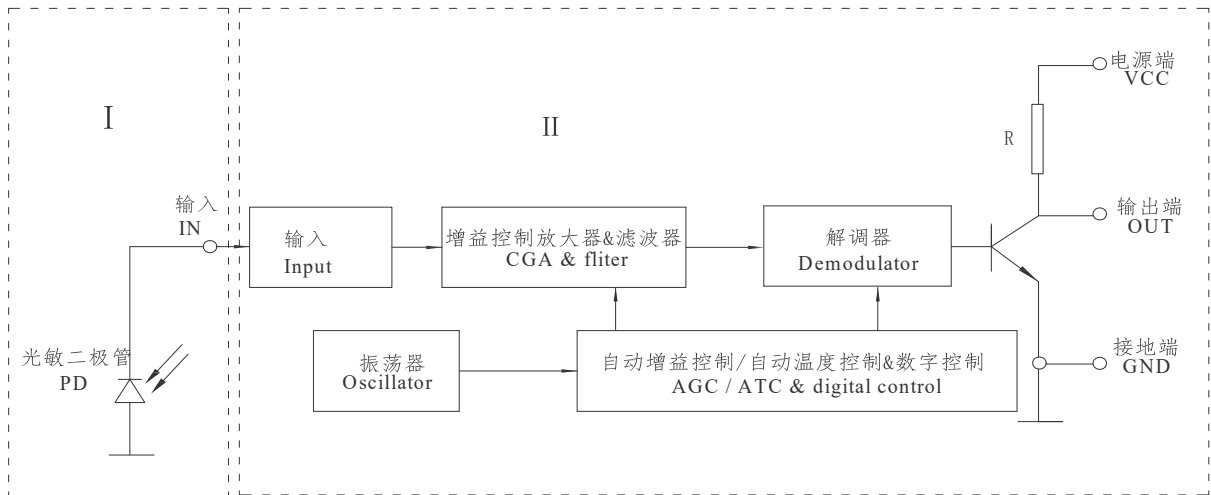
I

II

电源端
VCC

R

输入
IN

输入
Input

增益控制放大器&滤波器
CGA & fliter

解调器
Demodulator

输出端
OUT

振荡器
Oscillator

自动增益控制/自动温度控制&数字控制
AGC / ATC & digital control

接地端
GND

光敏二极管
PD